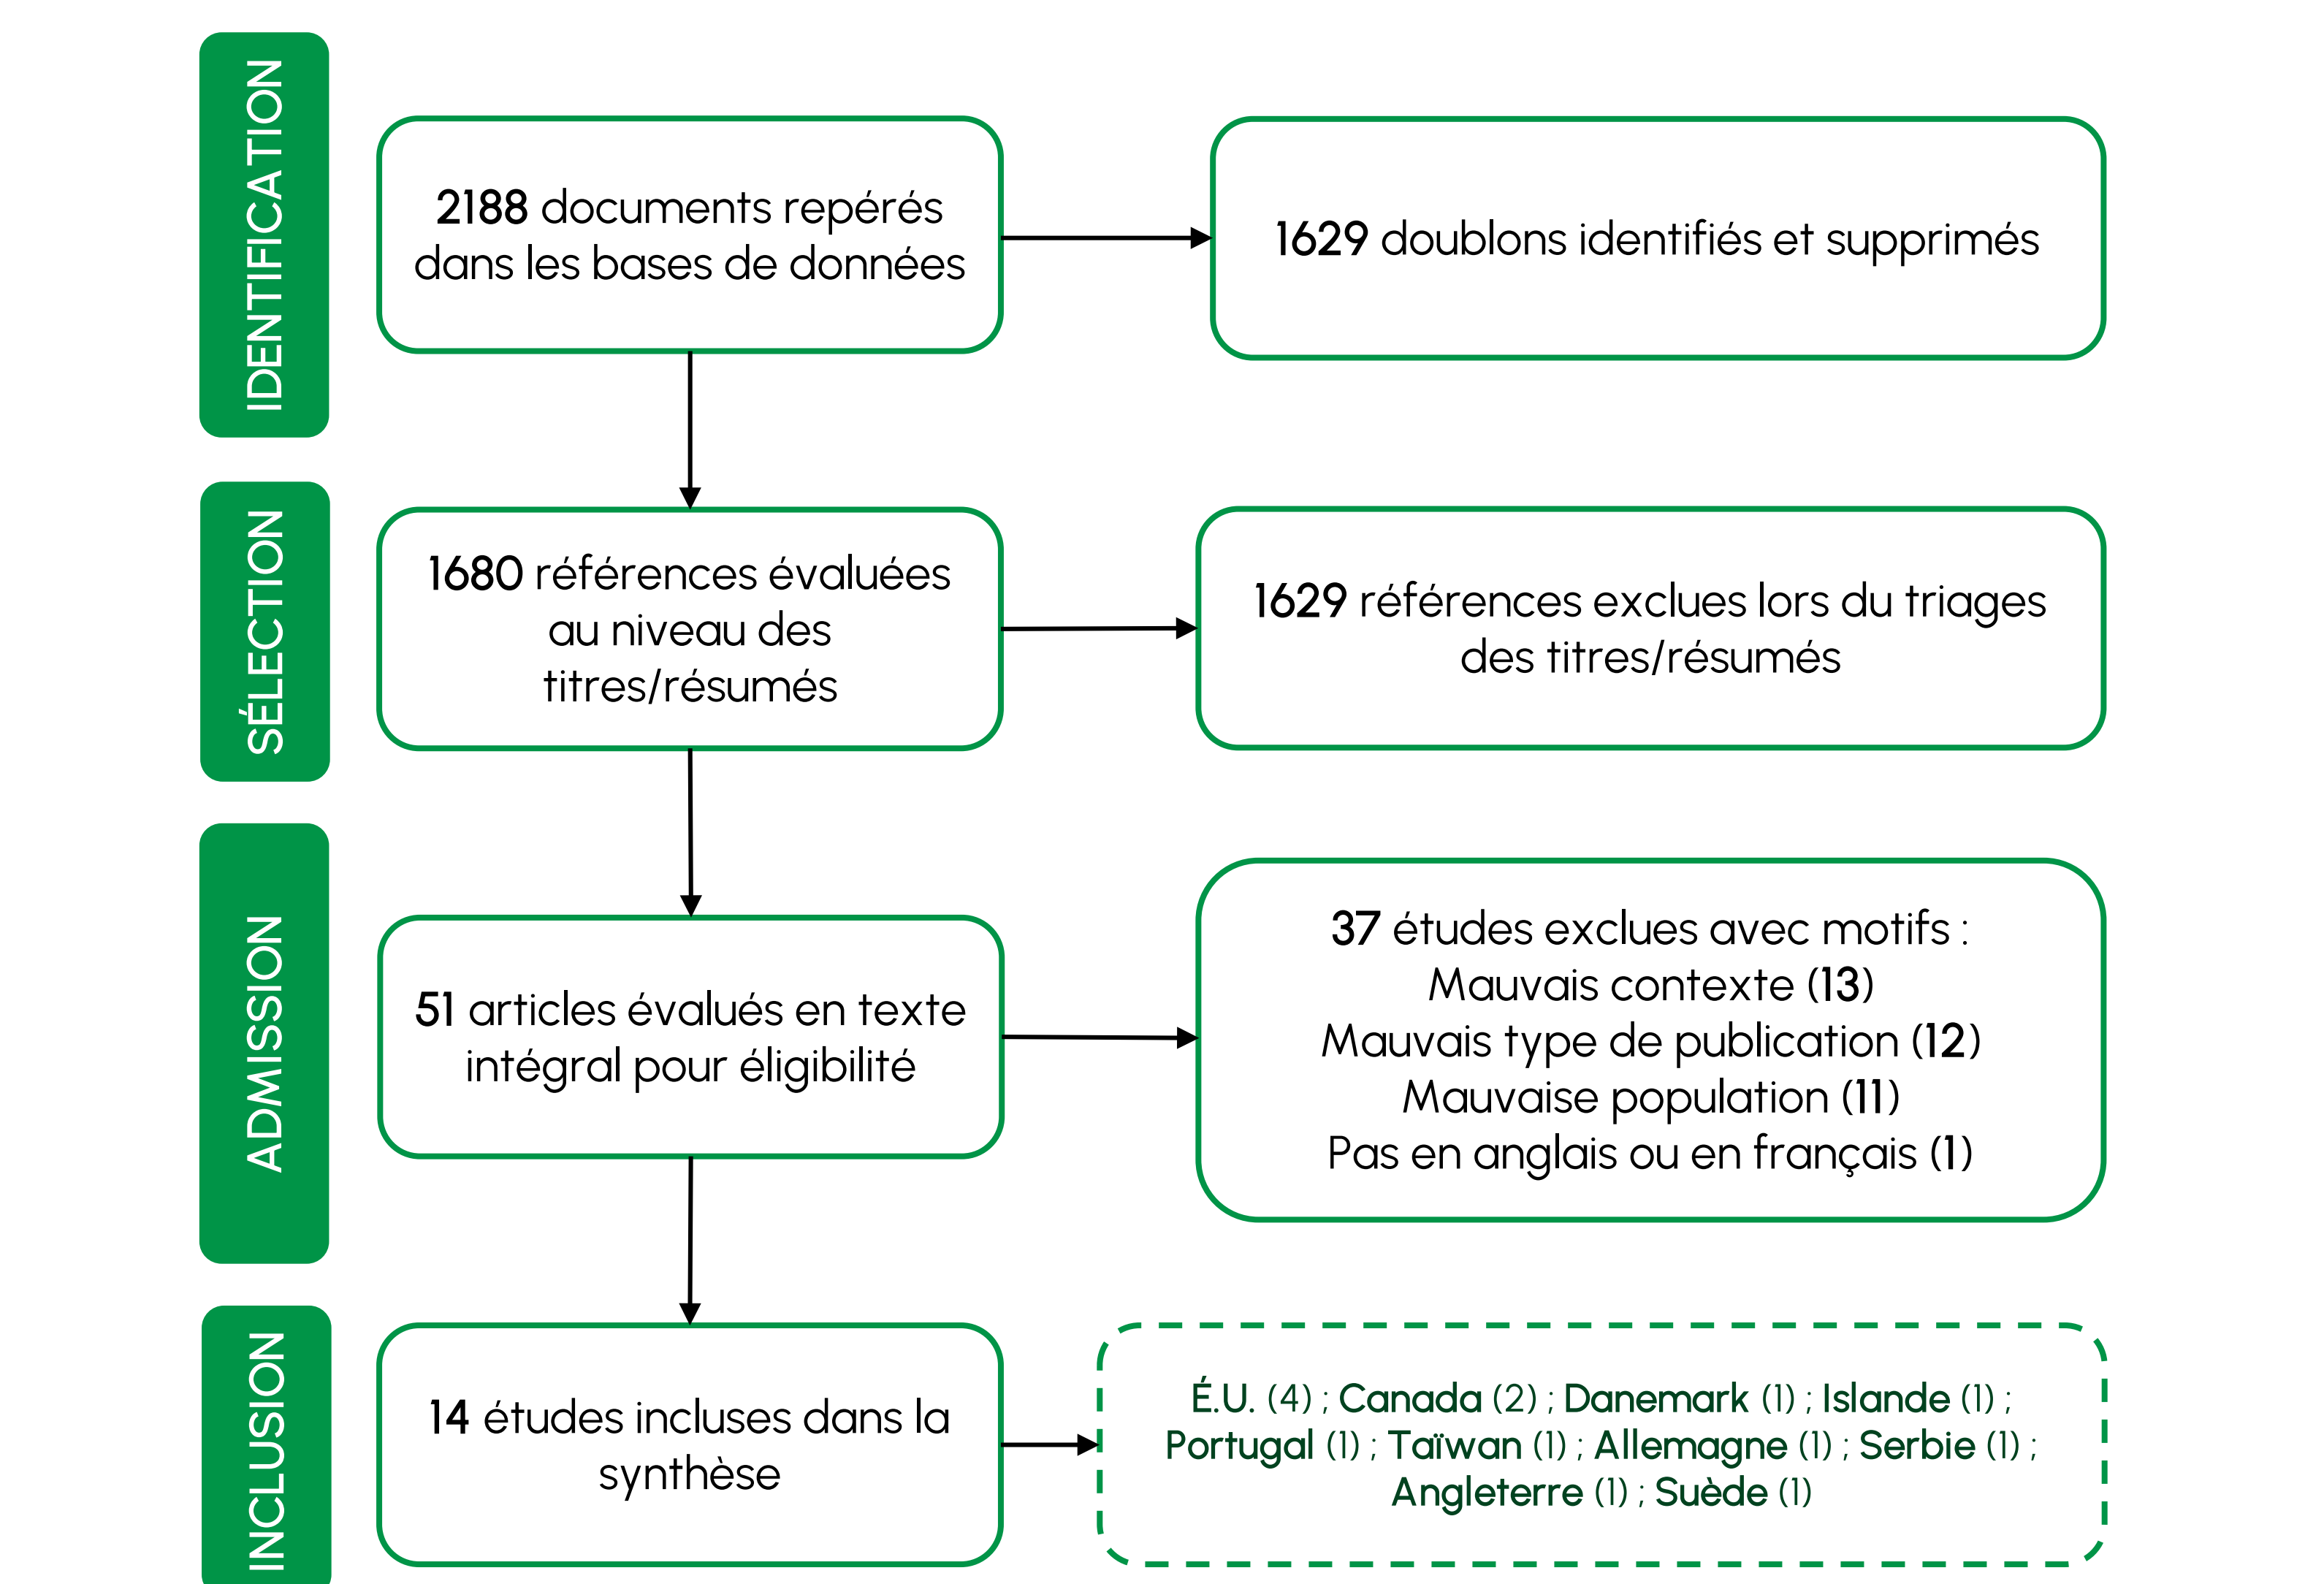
IDENTIFICATION

2188 documents repérés dans les bases de données

1629 doublons identifiés et supprimés

SÉLECTION

1680 références évaluées au niveau des titres/résumés

1629 références exclues lors du triages des titres/résumés

ADMISSION

51 articles évalués en texte intégral pour éligibilité

37 études exclues avec motifs :
Mauvais contexte (13)
Mauvais type de publication (12)
Mauvaise population (11)
Pas en anglais ou en français (1)

INCLUSION

14 études incluses dans la synthèse

É.U. (4) ; Canada (2) ; Danemark (1) ; Islande (1) ; Portugal (1) ; Taïwan (1) ; Allemagne (1) ; Serbie (1) ; Angleterre (1) ; Suède (1)